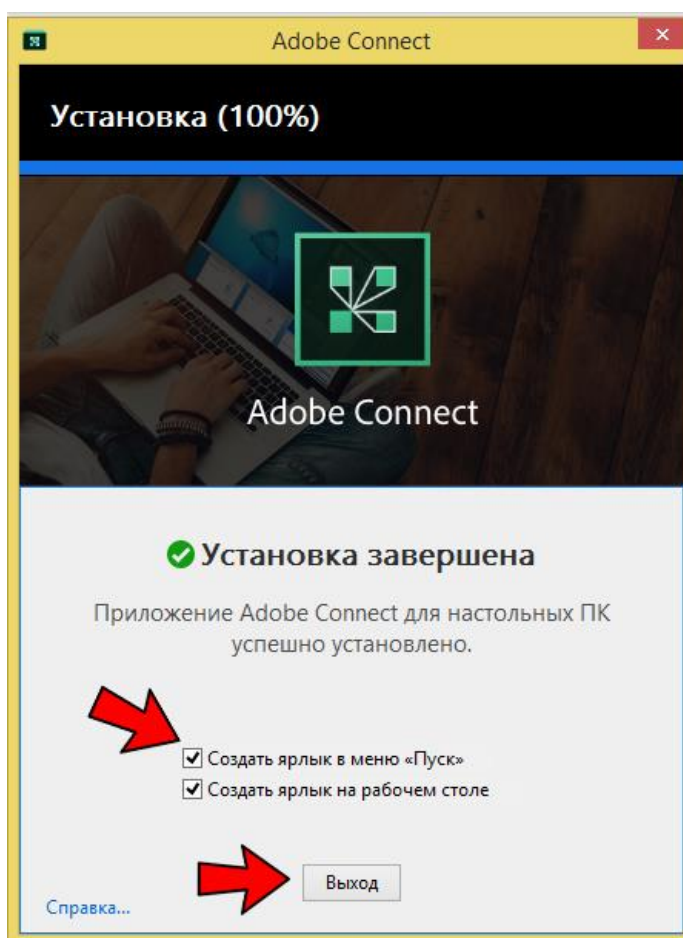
Adobe Connect

Установка (100%)

Adobe Connect

Установка завершена

Приложение Adobe Connect для настольных ПК успешно установлено.

Создать ярлык в меню «Пуск»
Создать ярлык на рабочем столе

Выход

Справка...